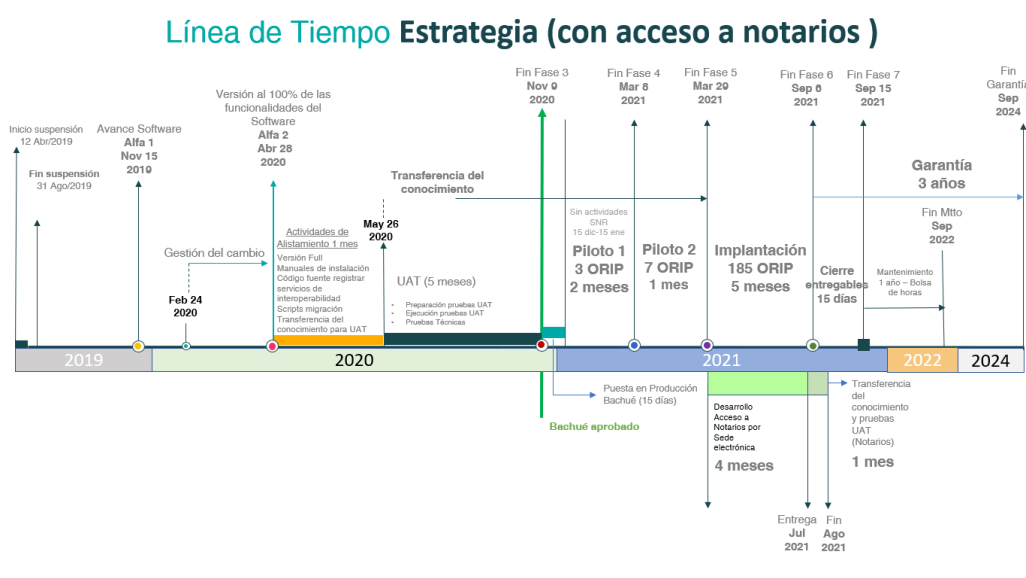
Línea de Tiempo Estrategia (con acceso a notarios )

Inicio suspensión 12 Abr/2019

Fin suspensión 31 Ago/2019

Avance Software Alfa 1 Nov 15 2019

Gestión del cambio

Feb 24 2020

Versión al 100% de las funcionalidades del Software Alfa 2 Abr 28 2020

Actividades de Alistamiento 1 mes

Versión Full
Manuales de instalación
Código fuente registrar servicios de interoperabilidad
Scripts migración
Transferencia del conocimiento para UAT

May 26 2020

UAT (5 meses)

Preparación pruebas UAT
Ejecución pruebas UAT
Pruebas Técnicas

Transferencia del conocimiento

Fin Fase 3 Nov 9 2020

Sin actividades SNR 15 dic-15 ene

Piloto 1 3 ORIP 2 meses

Fin Fase 4 Mar 8 2021

Piloto 2 7 ORIP 1 mes

Fin Fase 5 Mar 29 2021

Implantación 185 ORIP 5 meses

Fin Fase 6 Sep 6 2021

Cierre entregables 15 días

Fin Fase 7 Sep 15 2021

Garantía 3 años

Fin Garantía Sep 2024

Fin Mtto Sep 2022

Mantenimiento 1 año – Bolsa de horas

2019

2020

2021

2022

2024

Puesta en Producción Bachué (15 días)

Bachué aprobado

Desarrollo Acceso a Notarios por Sede electrónica

4 meses

Transferencia del conocimiento y pruebas UAT (Notarios)

1 mes

Entrega Jul 2021

Fin Ago 2021